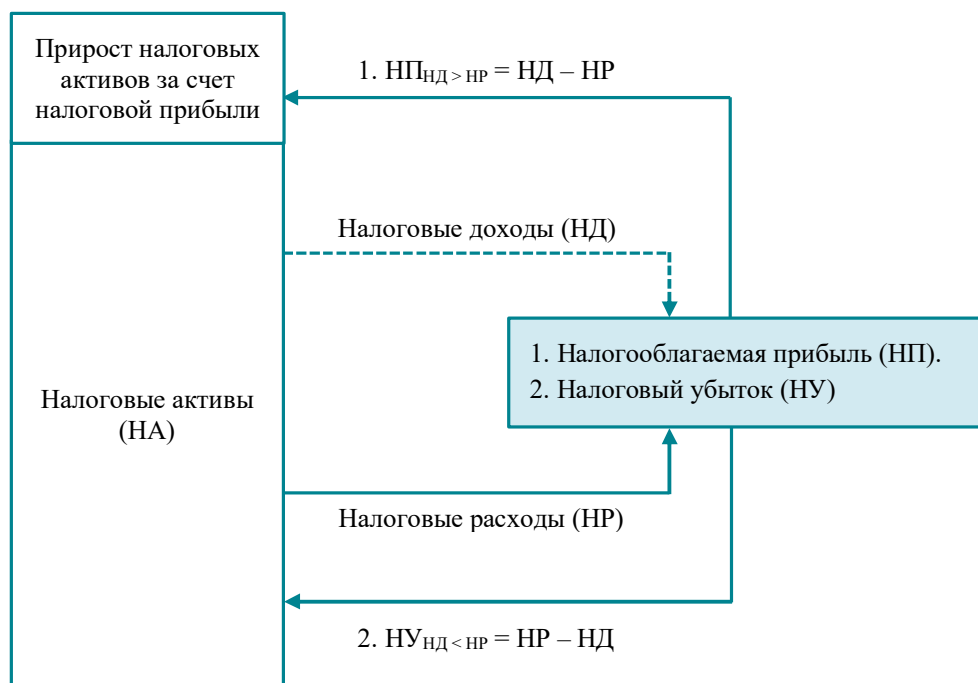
Прирост налоговых активов за счет налоговой прибыли

1. $НП_{НД > НР}$ = НД – НР

Налоговые доходы (НД)

1. Налогооблагаемая прибыль (НП).
2. Налоговый убыток (НУ)

Налоговые активы (НА)

Налоговые расходы (НР)

2. $НУ_{НД < НР}$ = НР – НД